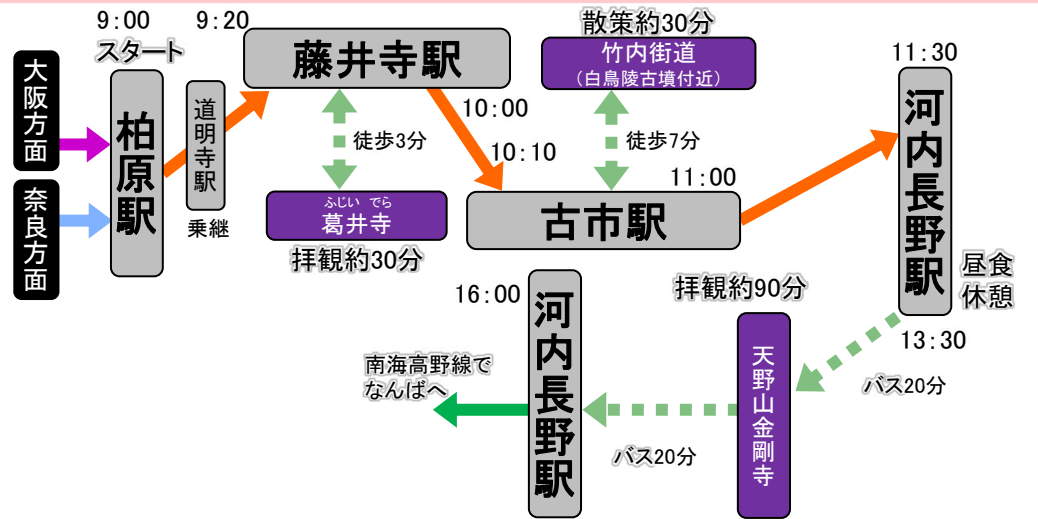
大阪方面

奈良方面

9:00
スタート

柏原駅

道明寺駅

乗継

9:20

藤井寺駅

徒歩3分

ふじいでら
葛井寺

拝観約30分

10:00

10:10

散策約30分

竹内街道
(白鳥陵古墳付近)

徒歩7分

11:00

古市駅

11:30

河内長野駅

昼食休憩

13:30

バス20分

拝観約90分

天野山金剛寺

バス20分

16:00

河内長野駅

南海高野線でなんばへ